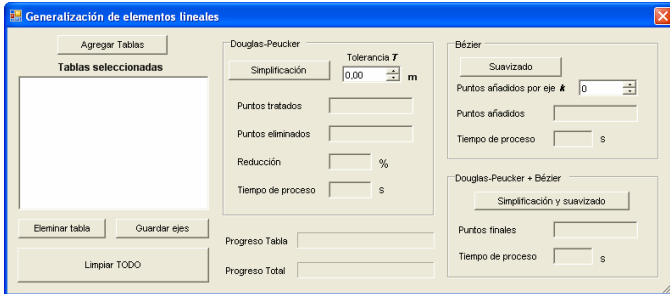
Generalización de elementos lineales

Agregar Tablas

Tablas seleccionadas

Eleminar tabla

Guardar ejes

Limpiar TODO

Douglas-Peucker

Simplificación

Tolerancia *T*

0,00

m

Puntos tratados

Puntos eliminados

Reducción

%

Tiempo de proceso

s

Progreso Tabla

Progreso Total

Bézier

Suavizado

Puntos añadidos por eje *k*

0

Puntos añadidos

Tiempo de proceso

s

Douglas-Peucker + Bézier

Simplificación y suavizado

Puntos finales

Tiempo de proceso

s